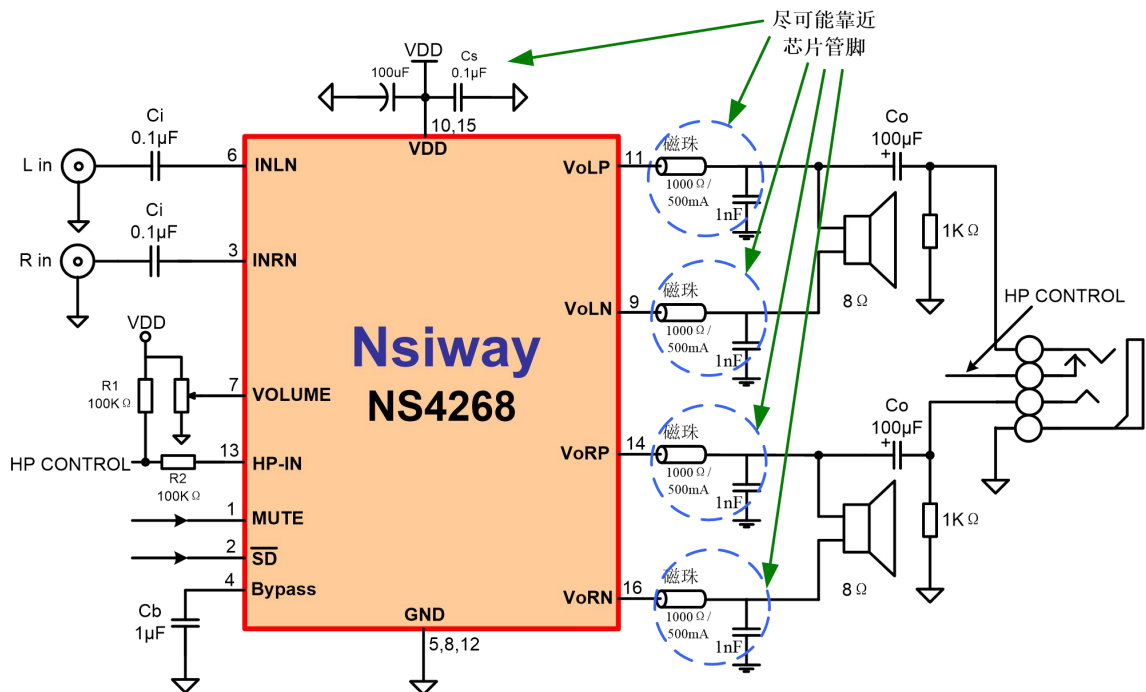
尽可能靠近
芯片管脚

VDD
100uF
Cs
0.1μF
10,15
VDD

Ci
0.1μF
L in
6
INLN

Ci
0.1μF
R in
3
INRN

VDD
R1
100K Ω
7
VOLUME

HP CONTROL
13
HP-IN
R2
100K Ω

1
MUTE
2
$\overline{SD}$
4
Bypass
Cb
1μF

Nsiway
NS4268

GND
5,8,12

11
VoLP
磁珠
1000 Ω / 500mA
1nF

9
VoLN
磁珠
1000 Ω / 500mA
1nF

14
VoRP
磁珠
1000 Ω / 500mA
1nF

16
VoRN
磁珠
1000 Ω / 500mA
1nF

Co
100μF
+
1K Ω
8 Ω

HP CONTROL

Co
100μF
+
1K Ω
8 Ω